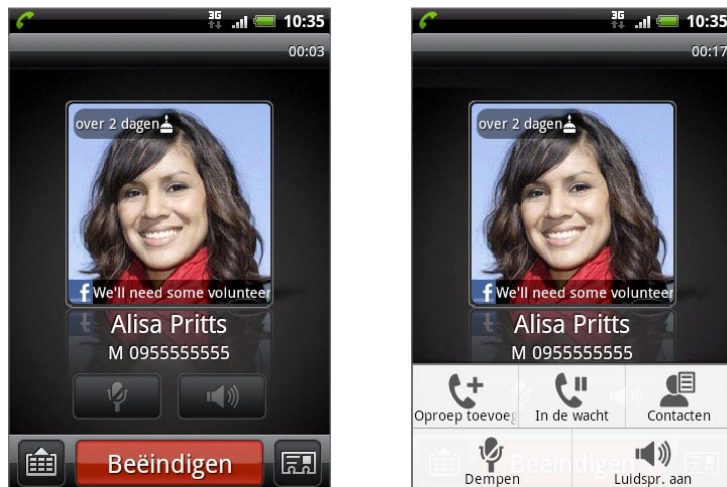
3G 10:35
00:03
over 2 dagen
We'll need some volunteer
Alisa Pritts
M 0955555555
Beëindigen

3G 10:35
00:17
over 2 dagen
We'll need some volunteer
Alisa Pritts
M 0955555555
Oproep toevoeg
In de wacht
Contacten
Dempen
Luidspr. aan